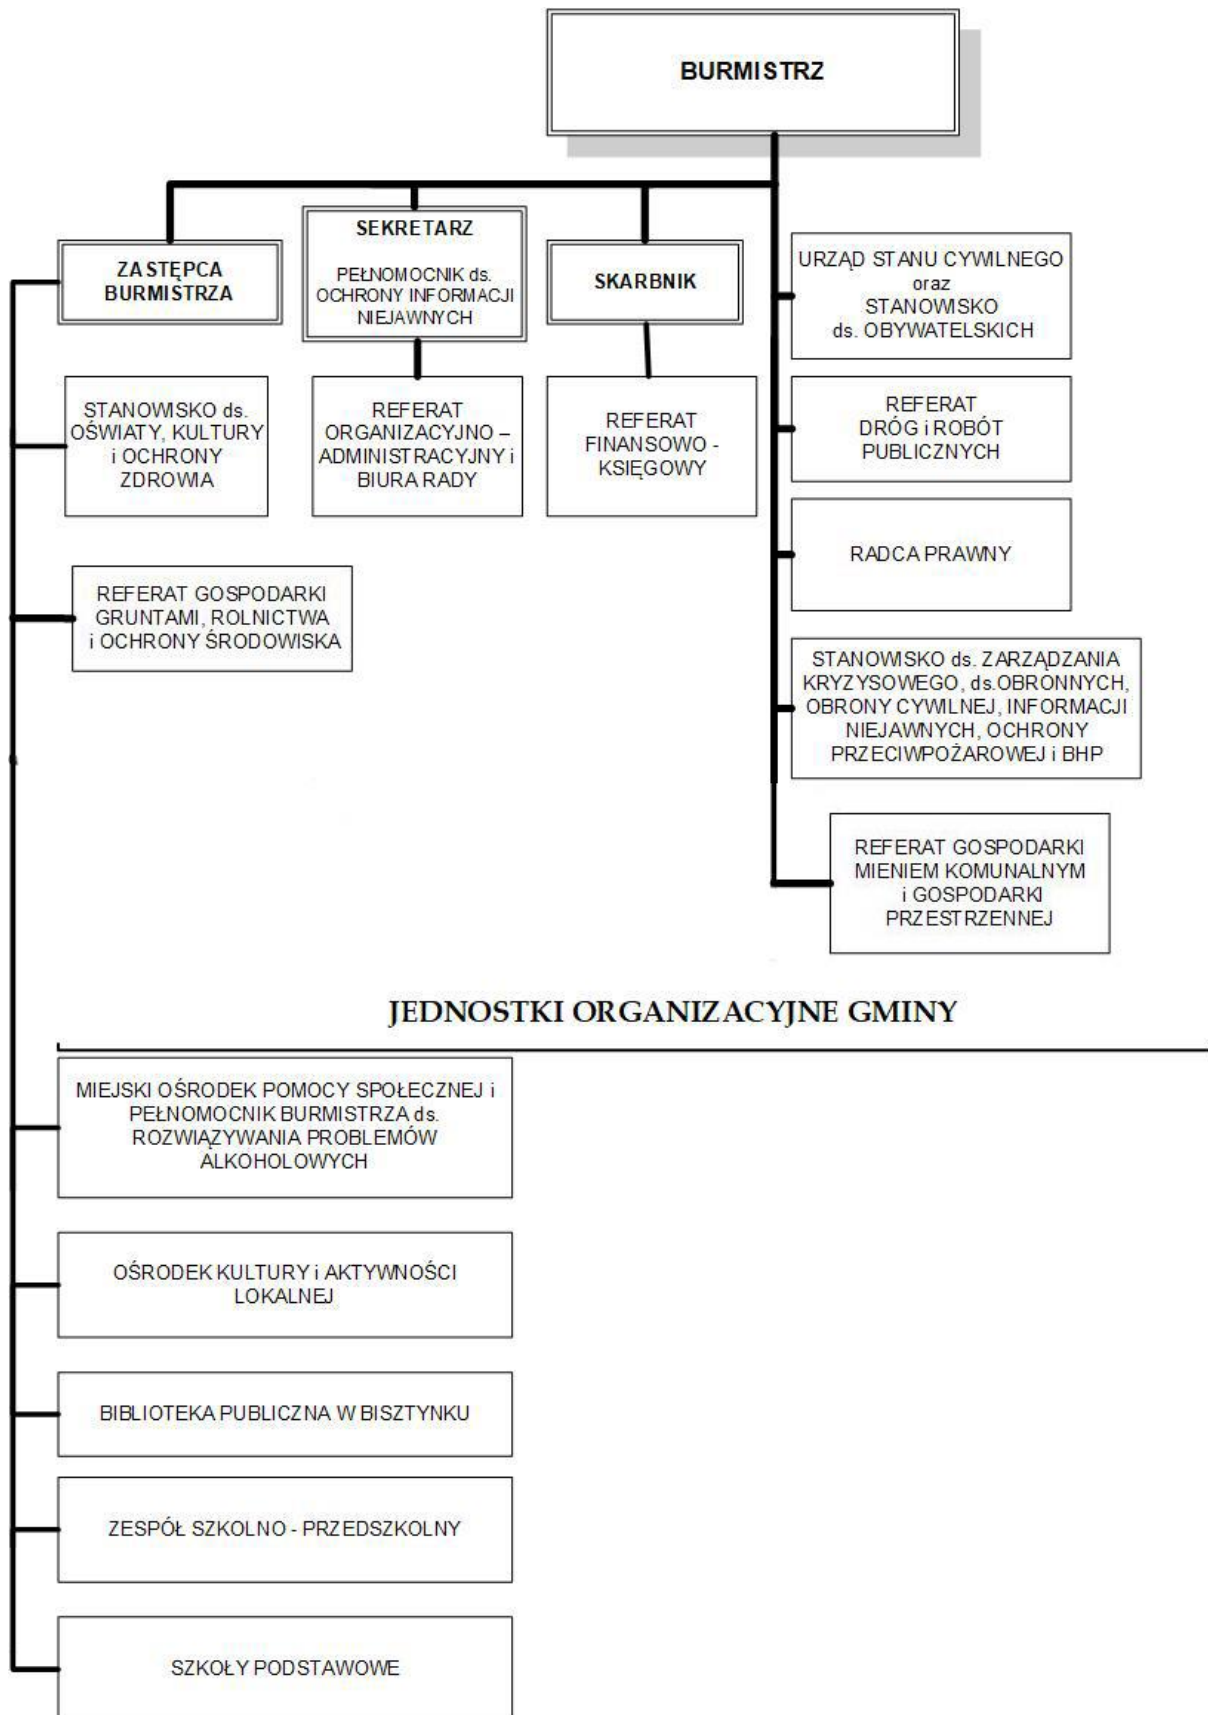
BURMISTRZ

ZASTĘPCA BURMISTRZA

SEKRETARZ

PEŁNOMOCNIK ds. OCHRONY INFORMACJI NIEJAWNYCH

SKARBNIK

URZĄD STANU CYWILNEGO oraz STANOWISKO ds. OBYWATELSKICH

STANOWISKO ds. OŚWIATY, KULTURY i OCHRONY ZDROWIA

REFERAT ORGANIZACYJNO – ADMINISTRACYJNY i BIURA RADY

REFERAT FINANSOWO - KSIĘGOWY

REFERAT DRÓG i ROBÓT PUBLICZNYCH

RADCA PRAWNY

REFERAT GOSPODARKI GRUNTAMI, ROLNICTWA i OCHRONY ŚRODOWISKA

STANOWISKO ds. ZARZĄDZANIA KRYZYSOWEGO, ds.OBRONNYCH, OBRONY CYWILNEJ, INFORMACJI NIEJAWNYCH, OCHRONY PRZECIWPOŻAROWEJ i BHP

REFERAT GOSPODARKI MIENIEM KOMUNALNYM i GOSPODARKI PRZESTRZENNEJ

JEDNOSTKI ORGANIZACYJNE GMINY

MIEJSKI OŚRODEK POMOCY SPOŁECZNEJ i PEŁNOMOCNIK BURMISTRZA ds. ROZWIĄZYWANIA PROBLEMÓW ALKOHOLOWYCH

OŚRODEK KULTURY i AKTYWNOŚCI LOKALNEJ

BIBLIOTEKA PUBLICZNA W BISZTYNKU

ZESPÓŁ SZKOLNO - PRZEDSZKOLNY

SZKOŁY PODSTAWOWE